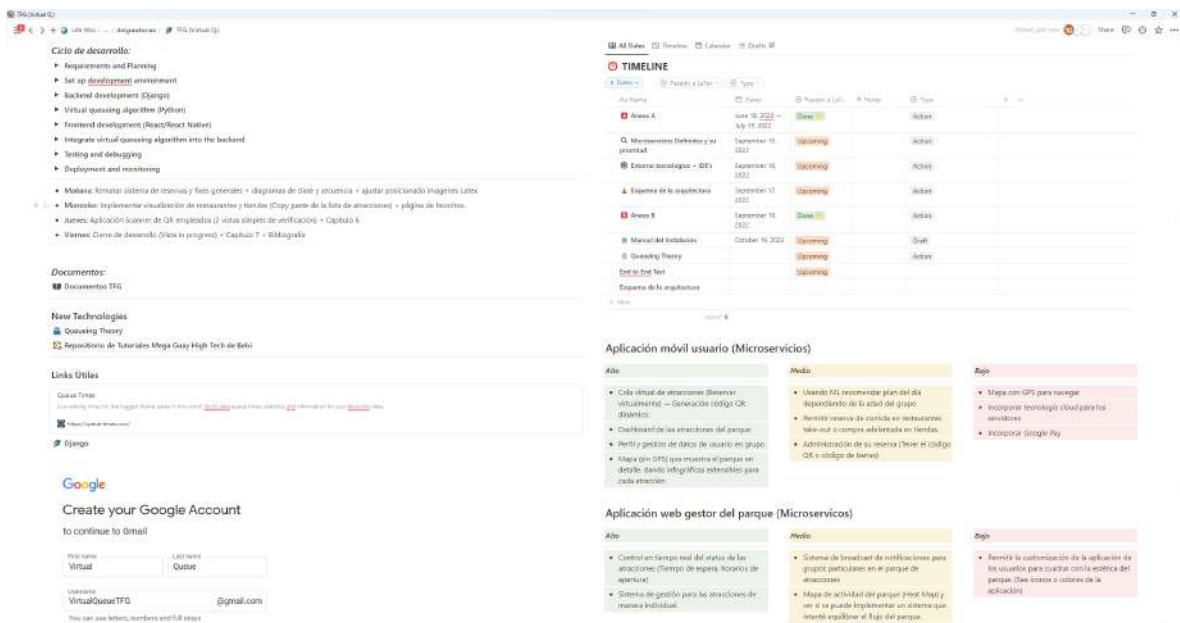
TFG (Virtual Q)

Life Misc / ... / dmigasteras / TFG (Virtual Q)

Ciclo de desarrollo:

▸ Requirements and Planning
▸ Set up development environment
▸ Backend development (Django)
▸ Virtual queueing algorithm (Python)
▸ Frontend development (React/React Native)
▸ Integrate virtual queueing algorithm into the backend
▸ Testing and debugging
▸ Deployment and monitoring

• Mañana: Rematar sistema de reservas y fixes generales + diagramas de clase y secuencia + ajustar posicionado imagenes Latex
• Miercoles: Implementar visualización de restaurantes y tiendas (Copy parte de la lista de atracciones) + página de favoritos.
• Jueves: Aplicación Scanner de QR empleados (2 vistas simples de verificación) + Capitulo 6
• Viernes: Cierre de desarrollo (Vista in progress) + Capitulo 7 + Bibliografía

Documentos:
Documentos TFG

New Technologies
Queueing Theory
Repositorio de Tutoriales Mega Guay High Tech de Belvi

Links Útiles
Queue Times
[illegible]
https://queue-times.com/

Django

Google
Create your Google Account
to continue to Gmail
First name
Virtual
Last name
Queue
Username
VirtualQueueTFG
@gmail.com
You can use letters, numbers and full stops

Share

All Dates | Timeline | Calendar | Drafts

TIMELINE

| Aa Name | Dates | Pasado a LaTeX | Notes | Type |
|---|---|---|---|---|
| Anexo A | June 18, 2022 → July 19, 2022 | Done | | Action |
| Microservicios Definidos y su prioridad | September 15, 2022 | Upcoming | | Action |
| Entorno tecnológico + IDE's | September 16, 2022 | Upcoming | | Action |
| Esquema de la arquitectura | September 17, 2022 | Upcoming | | Action |
| Anexo B | September 19, 2022 | Done | | Action |
| Manual del Instalación | October 19, 2022 | Upcoming | | Draft |
| Queueing Theory | | Upcoming | | Action |
| End to End Test | | Upcoming | | |
| Esquema de la arquitectura | | | | |

Aplicación móvil usuario (Microservicios)

Alto
• Cola virtual de atracciones (Reservar virtualmente) → Generación código QR dinámico.
• Dashboard de las atracciones del parque
• Perfil y gestión de datos de usuario en grupo
• Mapa (sin GPS) que muestra el parque en detalle, dando infográficos extensibles para cada atracción

Medio
• Usando ML recomendar plan del día dependiendo de la edad del grupo
• Permitir reserva de comida en restaurantes take-out o compra adelantada en tiendas.
• Administración de su reserva (Tener el código QR o código de barras)

Bajo
• Mapa con GPS para navegar
• Incorporar tecnología cloud para los servidores
• Incorporar Google Pay

Aplicación web gestor del parque (Microservicos)

Alto
• Control en tiempo real del status de las atracciones (Tiempo de espera, horarios de apertura)
• Sistema de gestión para las atracciones de manera individual

Medio
• Sistema de broadcast de notificaciones para grupos particulares en el parque de atracciones
• Mapa de actividad del parque (Heat Map) y ver si se puede implementar un sistema que intenté equilibrar el flujo del parque.

Bajo
• Permitir la customización de la aplicación de los usuarios para cuadrar con la estética del parque. (Ser iconos o colores de la aplicación)